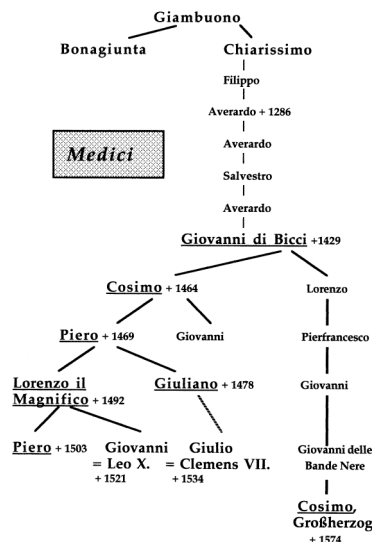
Giambuono

Bonagiunta

Chiarissimo

Filippo

Averardo + 1286

Averardo

Salvestro

Averardo

Medici

Giovanni di Bicci + 1429

Cosimo + 1464

Lorenzo

Piero + 1469

Giovanni

Pierfrancesco

Lorenzo il Magnifico + 1492

Giuliano + 1478

Giovanni

Piero + 1503

Giovanni = Leo X. + 1521

Giulio = Clemens VII. + 1534

Giovanni delle Bande Nere

Cosimo, Großherzog + 1574